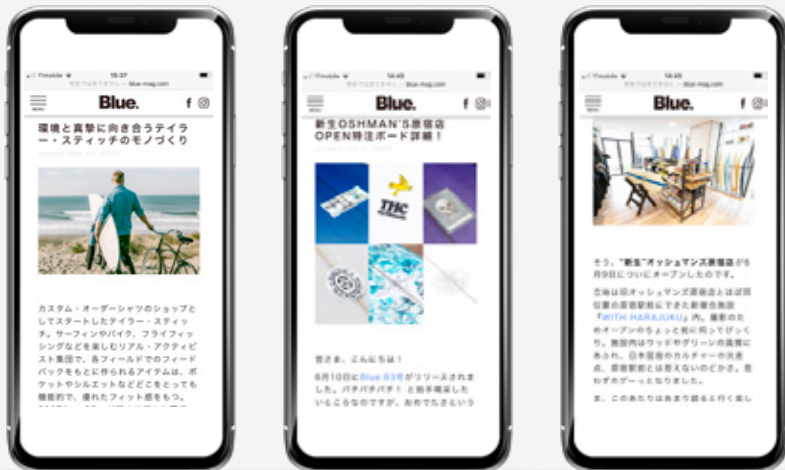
T-Mobile 15:37
blue-mag.com
MENU
Blue.
環境と真摯に向き合うテイラー・スティッチのモノづくり
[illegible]
カスタム・オーダーシャツのショップとしてスタートしたテイラー・スティッチ。サーフィンやバイク、フライフィッシングなどを楽しむリアル・アクティビスト集団で、各フィールドでのフィードバックをもとに作られるアイテムは、ポケットやシルエットなどどこをとっても機能的で、優れたフィット感をもつ。
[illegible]

T-Mobile 14:45
blue-mag.com
MENU
Blue.
新生OSHMAN'S原宿店OPEN特注ボード詳細！
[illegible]
THC
皆さま、こんにちは！
6月10日にBlue 83号がリリースされました。パチパチパチ！と拍手喝采したいところなのですが、お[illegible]
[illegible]

T-Mobile 14:45
blue-mag.com
MENU
Blue.
そう、"新生"オッシュマンズ原宿店が6月9日についにオープンしたのです。
立地は旧オッシュマンズ原宿店とほぼ同位置の原宿駅前にできた新複合施設「WITH HARAJUKU」内。撮影のためオープンのちょっと前に向かってびっくり。施設内はウッドやグリーンの風情にあふれ、日本固有のカルチャーの交差点、原宿駅前とは思えないのどかさ。思わずボケーっとなりました。
ま、このあたりはあまり語ると行く楽し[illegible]